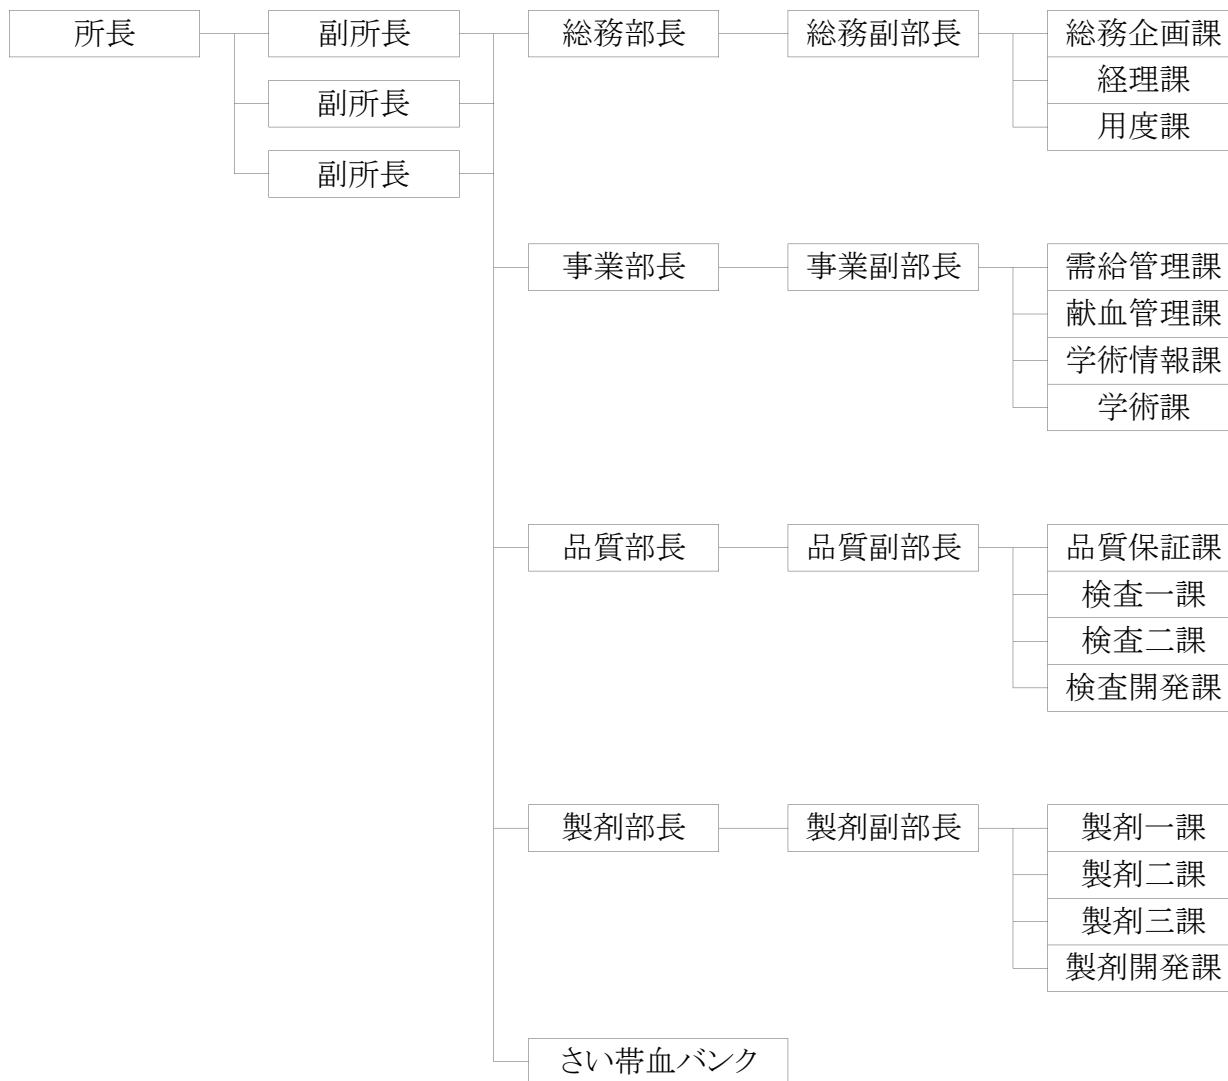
所長
副所長
副所長
副所長

総務部長
総務副部長
総務企画課
経理課
用度課

事業部長
事業副部長
需給管理課
献血管理課
学術情報課
学術課

品質部長
品質副部長
品質保証課
検査一課
検査二課
検査開発課

製剤部長
製剤副部長
製剤一課
製剤二課
製剤三課
製剤開発課

さい帯血バンク